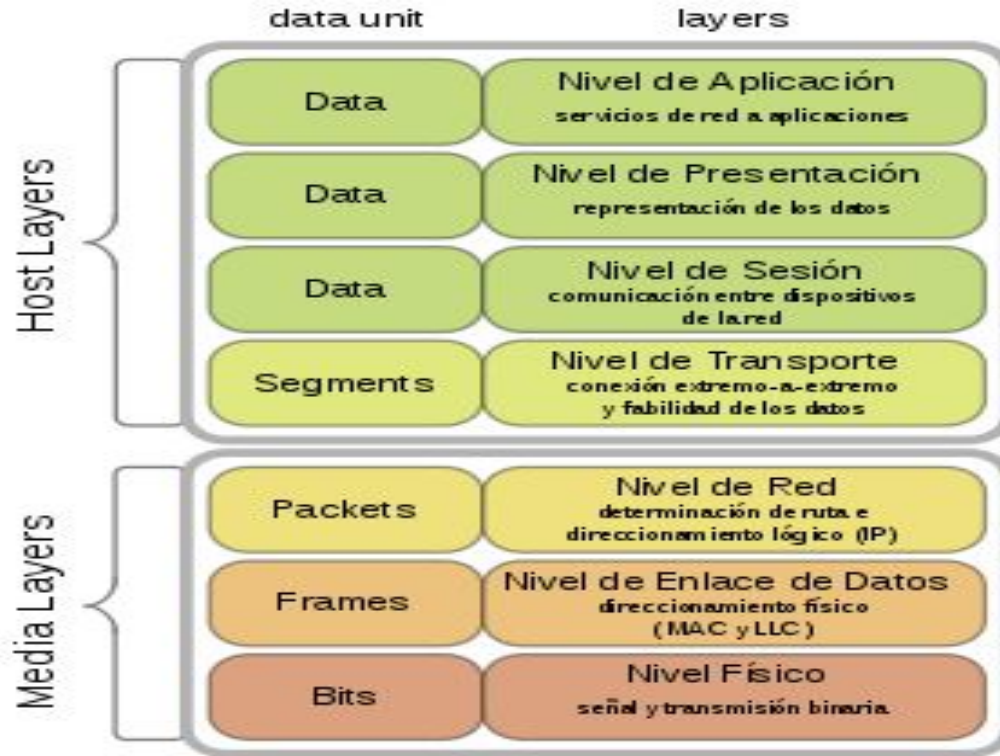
data unit

layers

Host Layers

Data

Nivel de Aplicación
servicios de red a aplicaciones

Data

Nivel de Presentación
representación de los datos

Data

Nivel de Sesión
comunicación entre dispositivos de la red

Segments

Nivel de Transporte
conexión extremo-a-extremo y fabilidad de los datos

Media Layers

Packets

Nivel de Red
determinación de ruta e direccionamiento lógico (IP)

Frames

Nivel de Enlace de Datos
direccionamiento físico (MAC y LLC)

Bits

Nivel Físico
señal y transmisión binaria